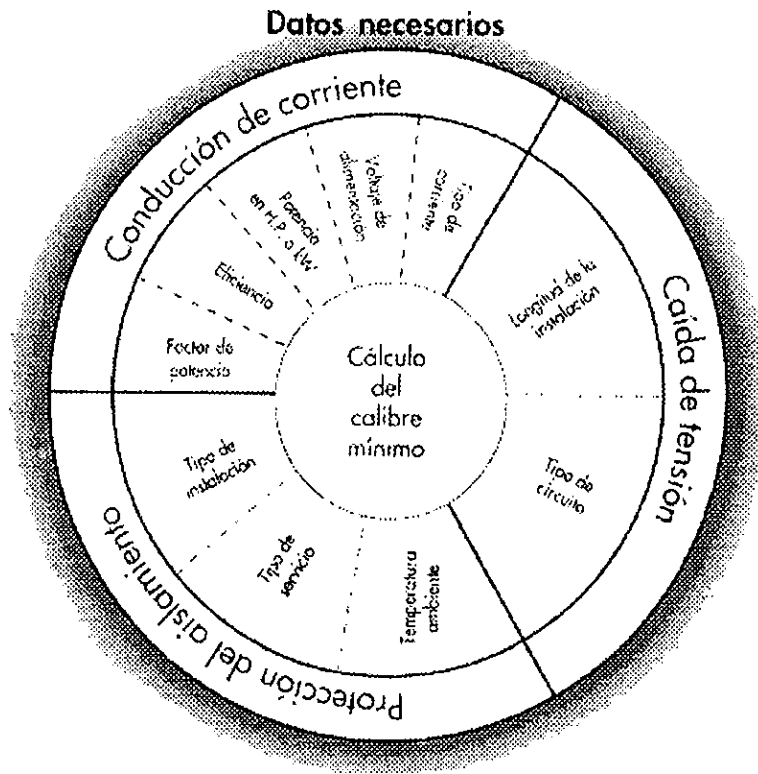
Datos necesarios

Conducción de corriente

Factor de potencia

Eficiencia

Potencia en H.P. o kW

Voltaje de alimentación

Número de fases

Caída de tensión

Longitud de la instalación

Tipo de circuito

Protección del aislamiento

Temperatura ambiente

Tipo de servicio

Tipo de instalación

Cálculo del calibre mínimo